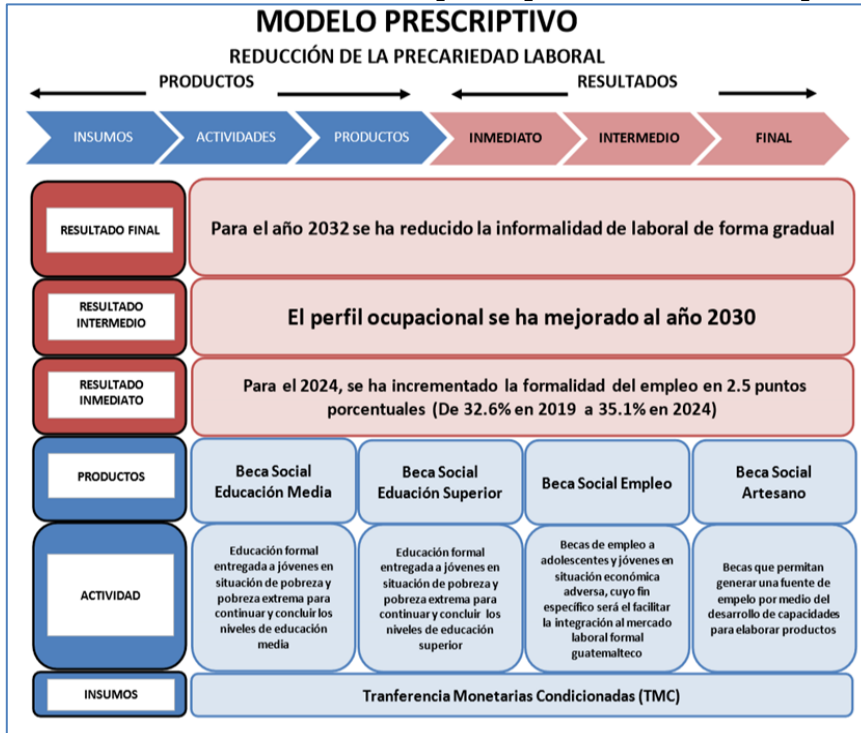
MODELO PRESCRIPTIVO

REDUCCIÓN DE LA PRECARIEDAD LABORAL

PRODUCTOS

RESULTADOS

INSUMOS
ACTIVIDADES
PRODUCTOS
INMEDIATO
INTERMEDIO
FINAL

RESULTADO FINAL
Para el año 2032 se ha reducido la informalidad de laboral de forma gradual

RESULTADO INTERMEDIO
El perfil ocupacional se ha mejorado al año 2030

RESULTADO INMEDIATO
Para el 2024, se ha incrementado la formalidad del empleo en 2.5 puntos porcentuales (De 32.6% en 2019 a 35.1% en 2024)

PRODUCTOS

| Beca Social Educación Media | Beca Social Eduación Superior | Beca Social Empleo | Beca Social Artesano |
|---|---|---|---|
| Educación formal entregada a jóvenes en situación de pobreza y pobreza extrema para continuar y concluir los niveles de educación media | Educación formal entregada a jóvenes en situación de pobreza y pobreza extrema para continuar y concluir los niveles de educación superior | Becas de empleo a adolescentes y jóvenes en situación económica adversa, cuyo fin específico será el facilitar la integración al mercado laboral formal guatemalteco | Becas que permitan generar una fuente de empelo por medio del desarrollo de capacidades para elaborar productos |

ACTIVIDAD

INSUMOS
Tranferencia Monetarias Condicionadas (TMC)